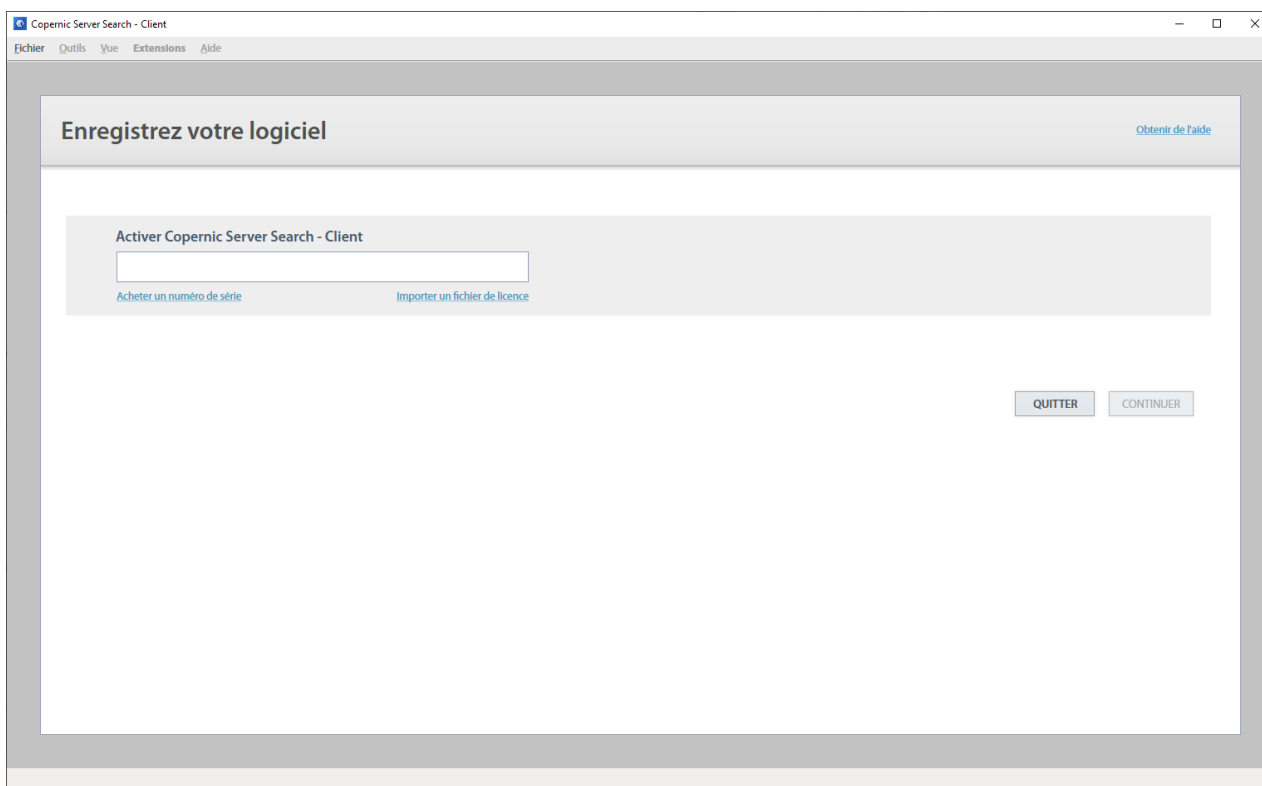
Copernic Server Search - Client

Fichier Outils Vue Extensions Aide

Enregistrez votre logiciel

Obtenir de l'aide

Activer Copernic Server Search - Client

Acheter un numéro de série

Importer un fichier de licence

QUITTER

CONTINUER